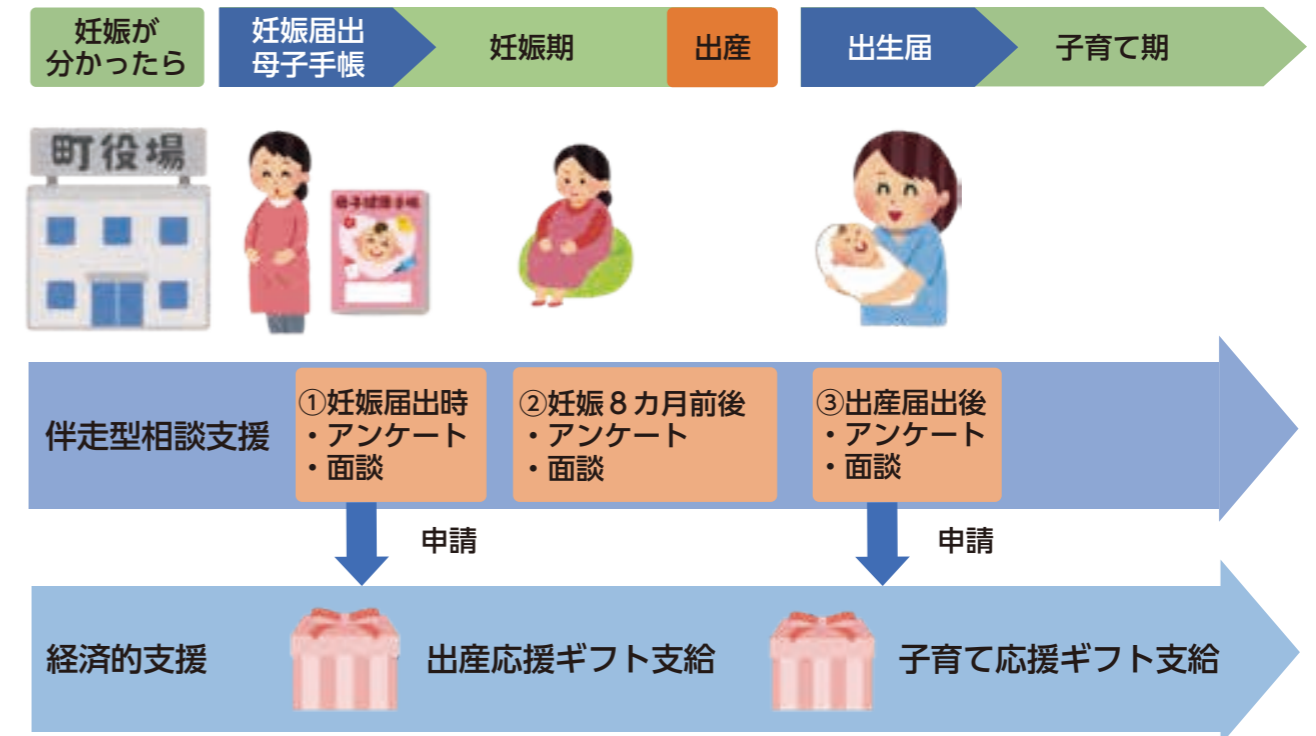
妊娠が分かったら

妊娠届出
母子手帳

妊娠期

出産

出生届

子育て期

町役場

母子健康手帳

伴走型相談支援

①妊娠届出時
・アンケート
・面談

②妊娠８カ月前後
・アンケート
・面談

③出産届出後
・アンケート
・面談

申請

申請

経済的支援

出産応援ギフト支給

子育て応援ギフト支給